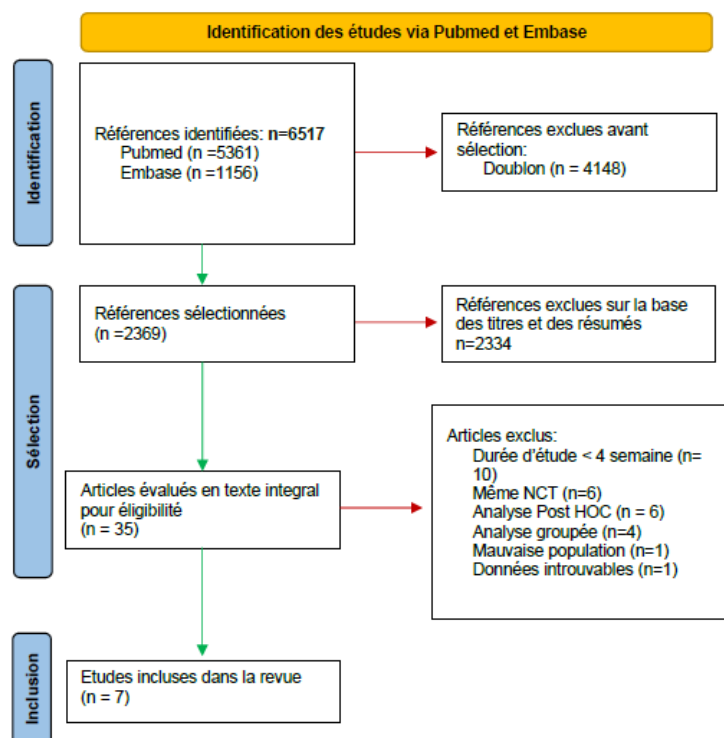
Identification des études via Pubmed et Embase

Identification

Références identifiées: **n=6517**
Pubmed (n =5361)
Embase (n =1156)

Références exclues avant sélection:
Doublon (n = 4148)

Sélection

Références sélectionnées
(n =2369)

Références exclues sur la base des titres et des résumés
n=2334

Articles évalués en texte integral pour éligibilité
(n = 35)

Articles exclus:
Durée d'étude < 4 semaine (n= 10)
Même NCT (n=6)
Analyse Post HOC (n = 6)
Analyse groupée (n=4)
Mauvaise population (n=1)
Données introuvables (n=1)

Inclusion

Etudes incluses dans la revue
(n = 7)